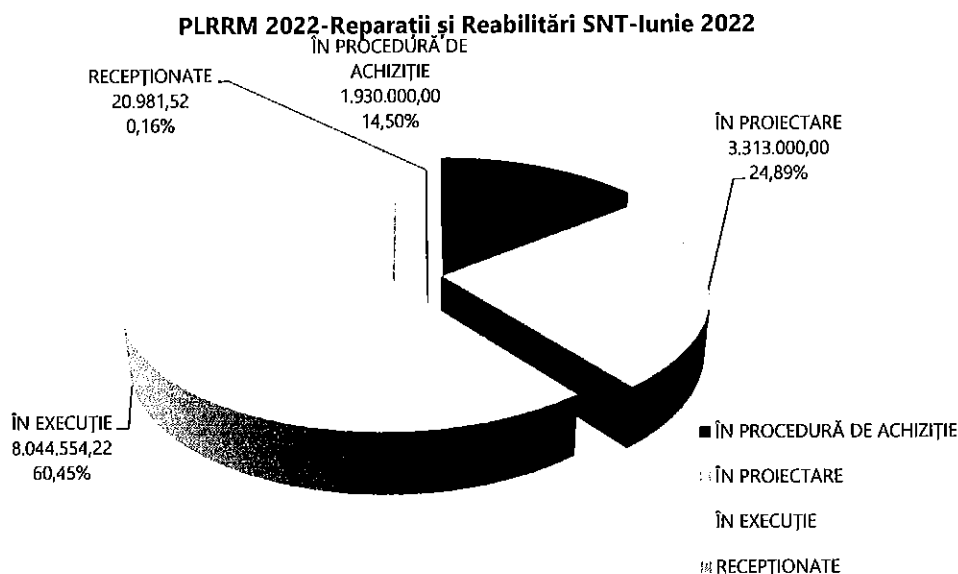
PLRRM 2022-Reparații și Reabilitări SNT-Iunie 2022

ÎN PROCEDURĂ DE ACHIZIȚIE
1.930.000,00
14,50%

RECEPȚIONATE
20.981,52
0,16%

ÎN PROIECTARE
3.313.000,00
24,89%

ÎN EXECUȚIE
8.044.554,22
60,45%

ÎN PROCEDURĂ DE ACHIZIȚIE
ÎN PROIECTARE
ÎN EXECUȚIE
RECEPȚIONATE